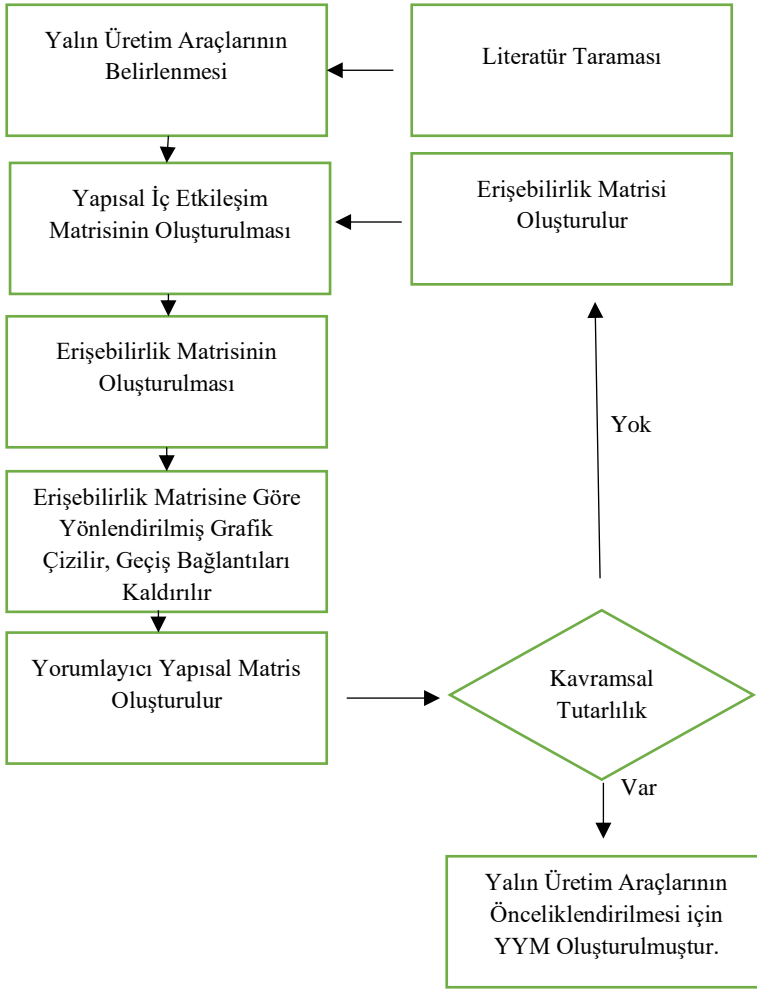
Yalın Üretim Araçlarının Belirlenmesi

Literatür Taraması

Yapısal İç Etkileşim Matrisinin Oluşturulması

Erişebilirlik Matrisi Oluşturulur

Erişebilirlik Matrisinin Oluşturulması

Yok

Erişebilirlik Matrisine Göre Yönlendirilmiş Grafik Çizilir, Geçiş Bağlantıları Kaldırılır

Yorumlayıcı Yapısal Matris Oluşturulur

Kavramsal Tutarlılık

Var

Yalın Üretim Araçlarının Önceliklendirilmesi için YYM Oluşturulmuştur.